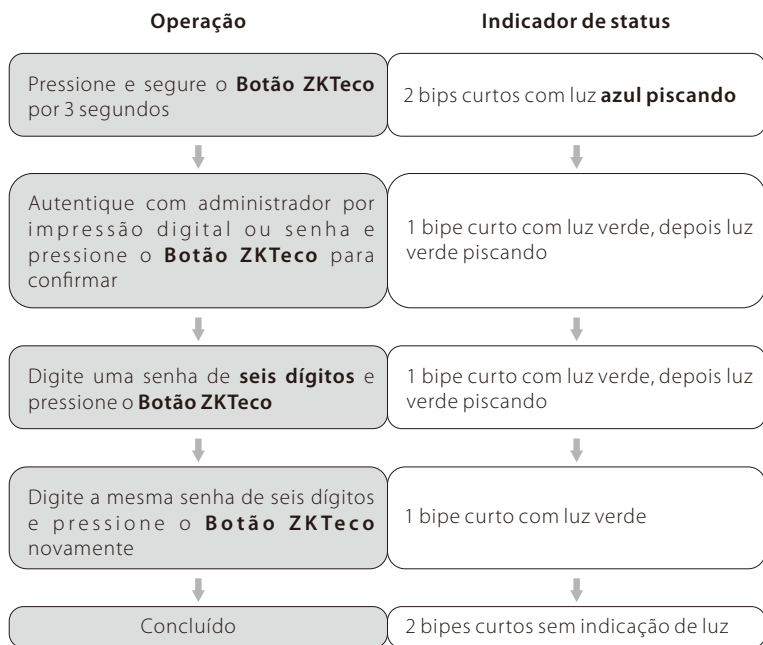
| Operação | Indicador de status |
|---|---|
| Pressione e segure o **Botão ZKTeco** por 3 segundos | 2 bips curtos com luz **azul piscando** |
| Autentique com administrador por impressão digital ou senha e pressione o **Botão ZKTeco** para confirmar | 1 bipe curto com luz verde, depois luz verde piscando |
| Digite uma senha de **seis dígitos** e pressione o **Botão ZKTeco** | 1 bipe curto com luz verde, depois luz verde piscando |
| Digite a mesma senha de seis dígitos e pressione o **Botão ZKTeco** novamente | 1 bipe curto com luz verde |
| Concluído | 2 bipes curtos sem indicação de luz |